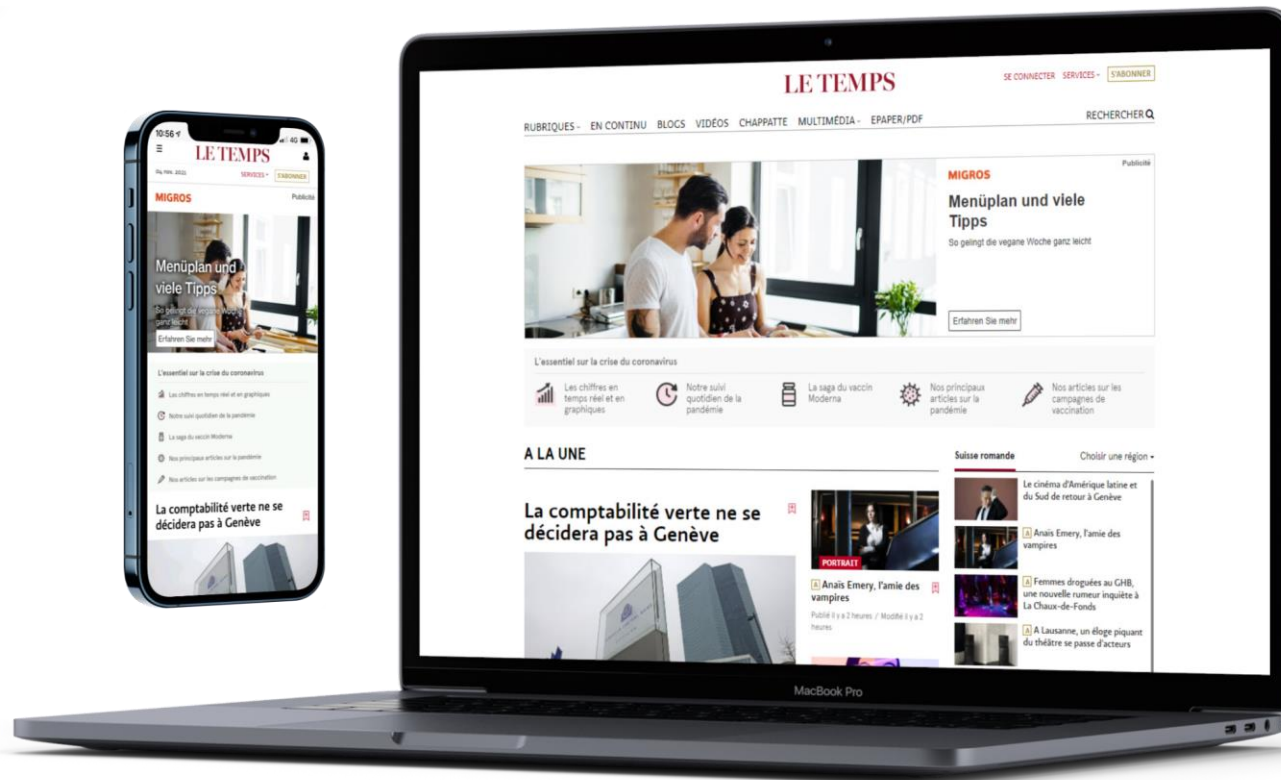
10:56
LE TEMPS
04 nov. 2021
SERVICES
S'ABONNER
MIGROS
Publicité
Menüplan und viele Tipps
So gelingt die vegane Woche ganz leicht
Erfahren Sie mehr
L'essentiel sur la crise du coronavirus
Les chiffres en temps réel et en graphiques
Notre suivi quotidien de la pandémie
La saga du vaccin Moderna
Nos principaux articles sur la pandémie
Nos articles sur les campagnes de vaccination
La comptabilité verte ne se décidera pas à Genève

LE TEMPS
SE CONNECTER SERVICES S'ABONNER
RUBRIQUES EN CONTINU BLOGS VIDÉOS CHAPPATTE MULTIMÉDIA EPAPER/PDF
RECHERCHER
MIGROS
Publicité
Menüplan und viele Tipps
So gelingt die vegane Woche ganz leicht
Erfahren Sie mehr
L'essentiel sur la crise du coronavirus
Les chiffres en temps réel et en graphiques
Notre suivi quotidien de la pandémie
La saga du vaccin Moderna
Nos principaux articles sur la pandémie
Nos articles sur les campagnes de vaccination
A LA UNE
La comptabilité verte ne se décidera pas à Genève
PORTRAIT
A Anaïs Emery, l'amie des vampires
Publié il y a 2 heures / Modifié il y a 2 heures
Suisse romande
Choisir une région
Le cinéma d'Amérique latine et du Sud de retour à Genève
A Anaïs Emery, l'amie des vampires
A Femmes droguées au GHB, une nouvelle rumeur inquiète à La Chaux-de-Fonds
A A Lausanne, un éloge piquant du théâtre se passe d'acteurs
MacBook Pro